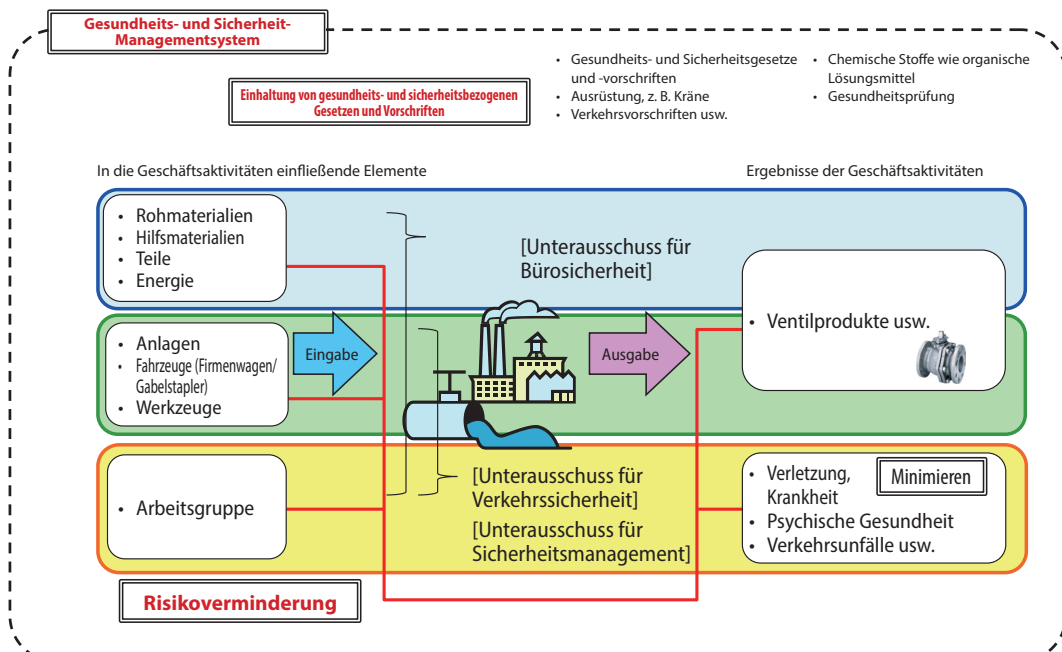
Gesundheits- und Sicherheit-Managementsystem

Einhaltung von gesundheits- und sicherheitsbezogenen Gesetzen und Vorschriften

• Gesundheits- und Sicherheitsgesetze und -vorschriften
• Ausrüstung, z. B. Kräne
• Verkehrsvorschriften usw.

• Chemische Stoffe wie organische Lösungsmittel
• Gesundheitsprüfung

In die Geschäftsaktivitäten einfließende Elemente

Ergebnisse der Geschäftsaktivitäten

• Rohmaterialien
• Hilfsmaterialien
• Teile
• Energie

[Unterausschuss für Bürosicherheit]

• Anlagen
• Fahrzeuge (Firmenwagen/ Gabelstapler)
• Werkzeuge

Eingabe

Ausgabe

• Ventilprodukte usw.

• Arbeitsgruppe

[Unterausschuss für Verkehrssicherheit]

[Unterausschuss für Sicherheitsmanagement]

• Verletzung, Krankheit
Minimieren
• Psychische Gesundheit
• Verkehrsunfälle usw.

Risikoverminderung